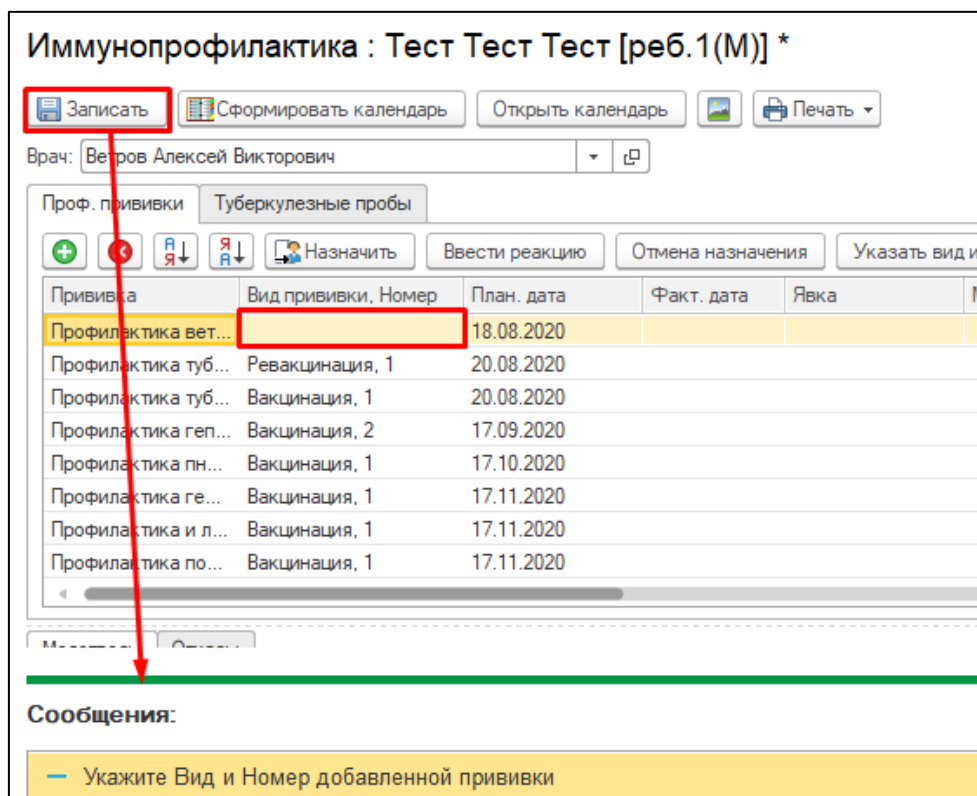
Иммунопрофилактика : Тест Тест Тест [реб.1(М)] *

Записать | Сформировать календарь | Открыть календарь | Печать

Врач: Ветров Алексей Викторович

Проф. прививки | Туберкулезные пробы

Назначить | Ввести реакцию | Отмена назначения | Указать вид и

| Прививка | Вид прививки, Номер | План. дата | Факт. дата | Явка |
|---|---|---|---|---|
| Профилактика вет... | | 18.08.2020 | | |
| Профилактика туб... | Ревакцинация, 1 | 20.08.2020 | | |
| Профилактика туб... | Вакцинация, 1 | 20.08.2020 | | |
| Профилактика геп... | Вакцинация, 2 | 17.09.2020 | | |
| Профилактика пн... | Вакцинация, 1 | 17.10.2020 | | |
| Профилактика ге... | Вакцинация, 1 | 17.11.2020 | | |
| Профилактика и л... | Вакцинация, 1 | 17.11.2020 | | |
| Профилактика по... | Вакцинация, 1 | 17.11.2020 | | |

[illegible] | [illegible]

Сообщения:

— Укажите Вид и Номер добавленной прививки